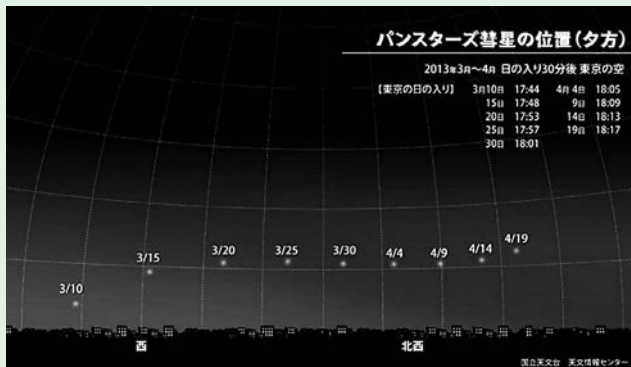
パンスターズ彗星の位置(夕方)

2013年3月〜4月 日の入り30分後 東京の空

【東京の日の入り】 3月10日 17:44 4月4日 18:05
15日 17:48 9日 18:09
20日 17:53 14日 18:13
25日 17:57 19日 18:17
30日 18:01

3/10
3/15
3/20
3/25
3/30
4/4
4/9
4/14
4/19

西
北西

国立天文台 天文情報センター